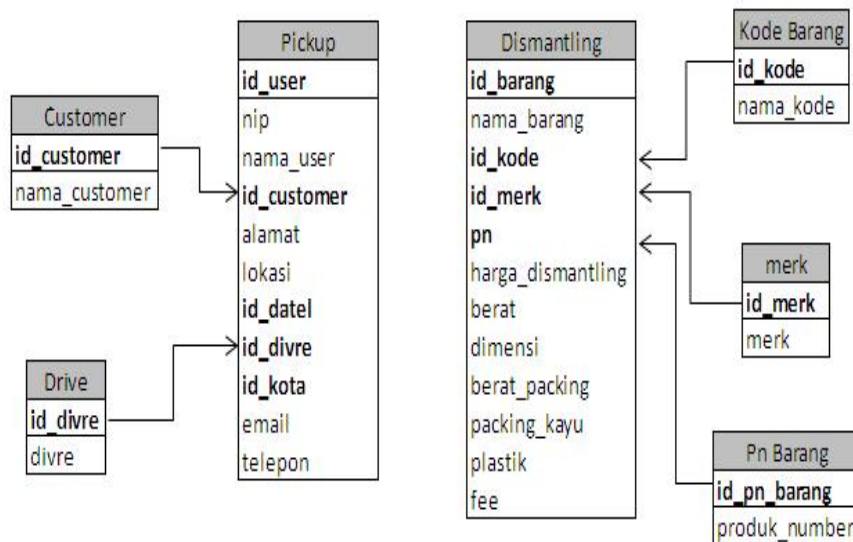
Pickup
id_user
nip
nama_user
id_customer
alamat
lokasi
id_datel
id_divre
id_kota
email
telepon

Customer
id_customer
nama_customer

Drive
id_divre
divre

Dismantling
id_barang
nama_barang
id_kode
id_merk
pn
harga_dismantling
berat
dimensi
berat_packing
packing_kayu
plastik
fee

Kode Barang
id_kode
nama_kode

merk
id_merk
merk

Pn Barang
id_pn_barang
produk_number